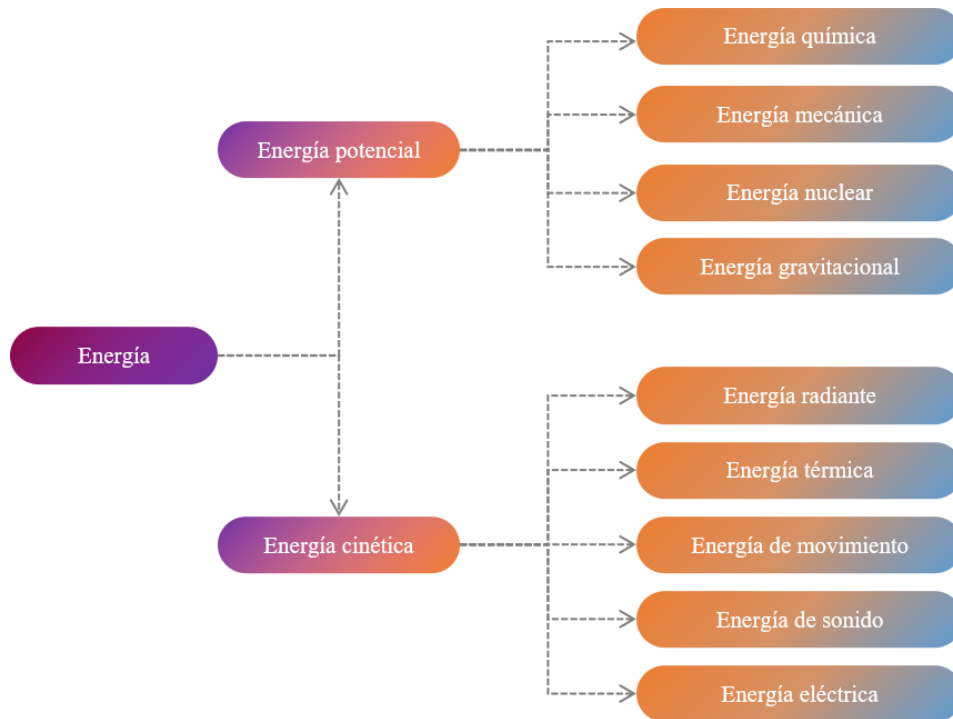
Energía

Energía potencial

Energía química

Energía mecánica

Energía nuclear

Energía gravitacional

Energía cinética

Energía radiante

Energía térmica

Energía de movimiento

Energía de sonido

Energía eléctrica